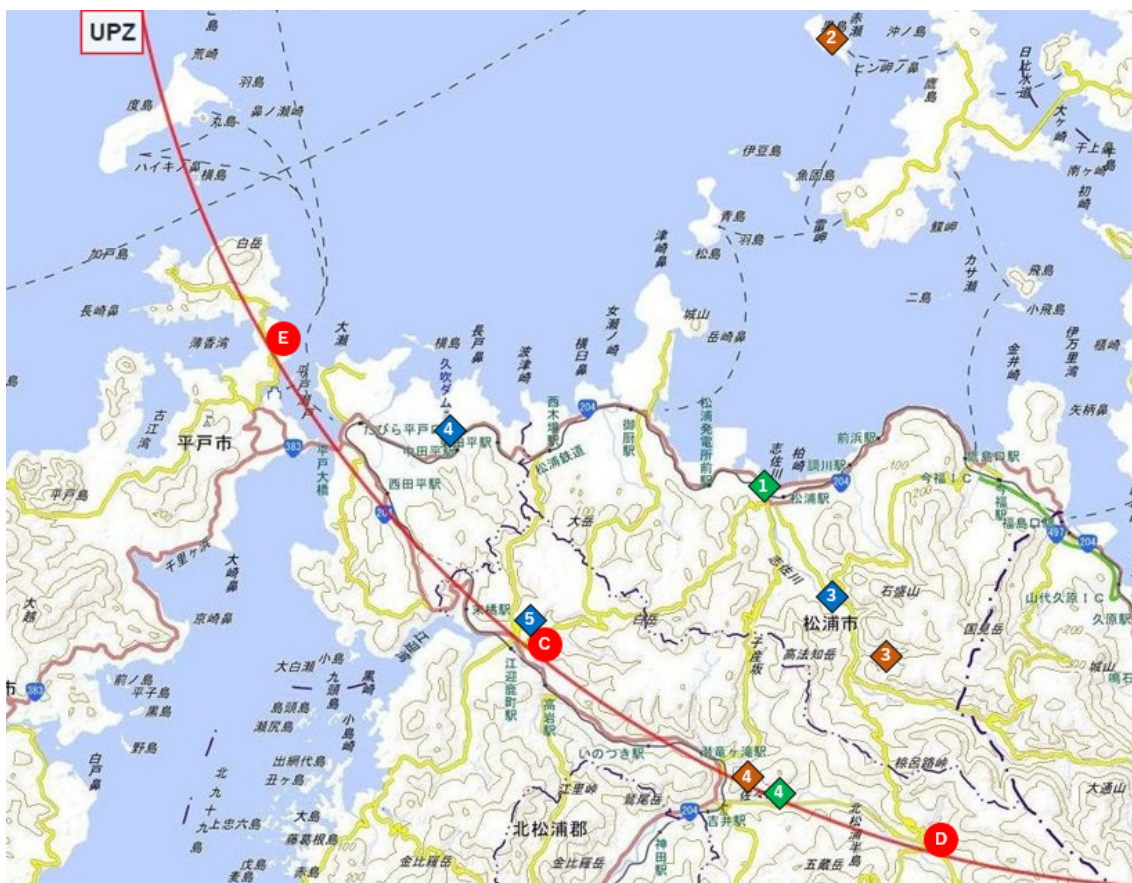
UPZ

赤瀬
沖ノ島
2
ヒン岬ノ瀬
日比水道
荒崎
羽島
鼻ノ瀬崎
度島
丸島
大ケ崎
千上鼻
南ケ崎
初崎
伊豆島
魚固島
ハイキ鼻
横島
鷹島
雷岬
鰹岬
青島
羽島
松島
津崎鼻
白岳
加戸島
カサ瀬
飛島
小飛島
二島
長崎鼻
城山
岳崎鼻
文瀬ノ崎
横臼鼻
金井崎
伊万里湾
楯崎
薄香湾
E
大瀬
横島
長戸鼻
波津崎
西木場駅
久吹ダム
平戸瀬戸
御厨駅
松浦発電所前駅
志佐川
柏崎
調川駅
前浜駅
今福IC
鷹島口駅
今福駅
福島口駅
矢柄鼻
古江湾
平戸市
たびら平戸口駅
中田平駅
4
松浦鉄道
1
松浦駅
204
204
497
204
383
平戸大橋
西田平駅
204
大岳
1
千里ケ浜
大崎鼻
京崎鼻
大鶴
志佐川
3
石盛山
山代久原IC
久原駅
松浦市
国見岳
5
大橋駅
C
白岳
不老山
3
江迎湾
高法知岳
城山
鳴石
前ノ島
平子島
黒島
大白瀬
小島
九頭島
黒崎
小島崎
江迎鹿町駅
高岩駅
野島
島頭島
瀬尻島
出網代島
丑ケ島
北九十九島
大島
上忠六島
藤蔦根島
戊島
麦島
赤島
白戸鼻
いのつき駅
潜竜ケ滝駅
4
4
佐々
江里峠
鷲尾岳
吉井駅
神田駅
北松浦半島
標呂路峠
大通山
D
北松浦郡
金比羅岳
金比羅岳
五蔵岳
204